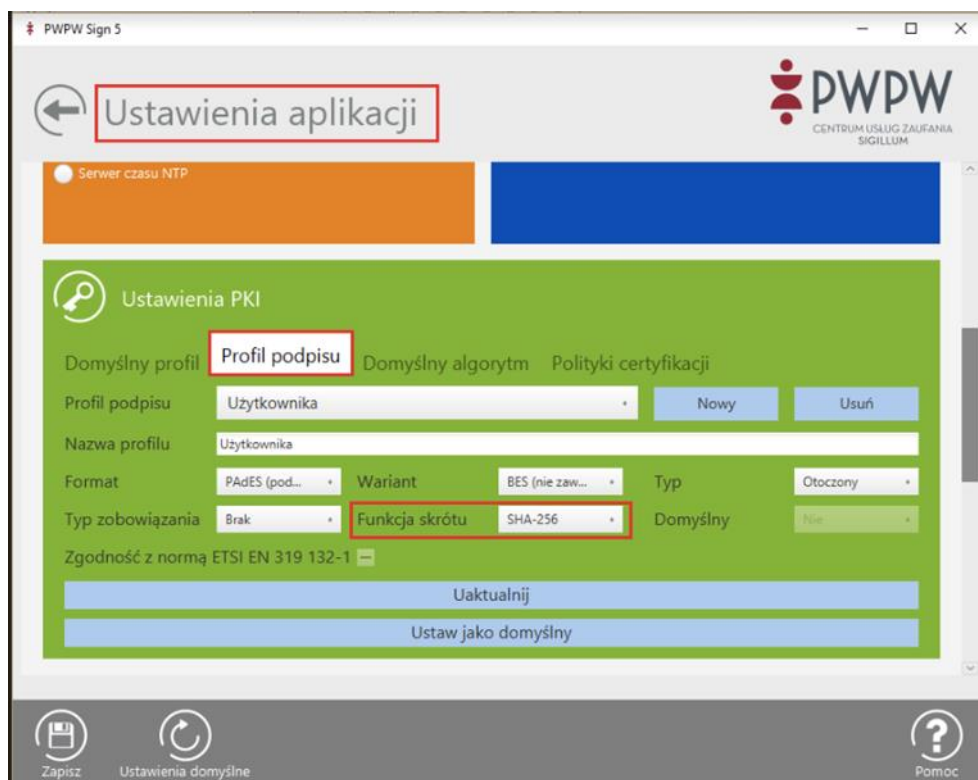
PWPW Sign 5

Ustawienia aplikacji

PWPW
CENTRUM USŁUG ZAUFANIA SIGILLUM

Serwer czasu NTP

Ustawienia PKI

Domyślny profil | Profil podpisu | Domyślny algorytm | Polityki certyfikacji

Profil podpisu | Użytkownika | Nowy | Usuń

Nazwa profilu | Użytkownika

Format | PAdES (pod... | Wariant | BES (nie zaw... | Typ | Otoczony

Typ zobowiązania | Brak | Funkcja skrótu | SHA-256 | Domyślny | Nie

Zgodność z normą ETSI EN 319 132-1

Uaktualnij

Ustaw jako domyślny

Zapisz | Ustawienia domyślne | Pomoc